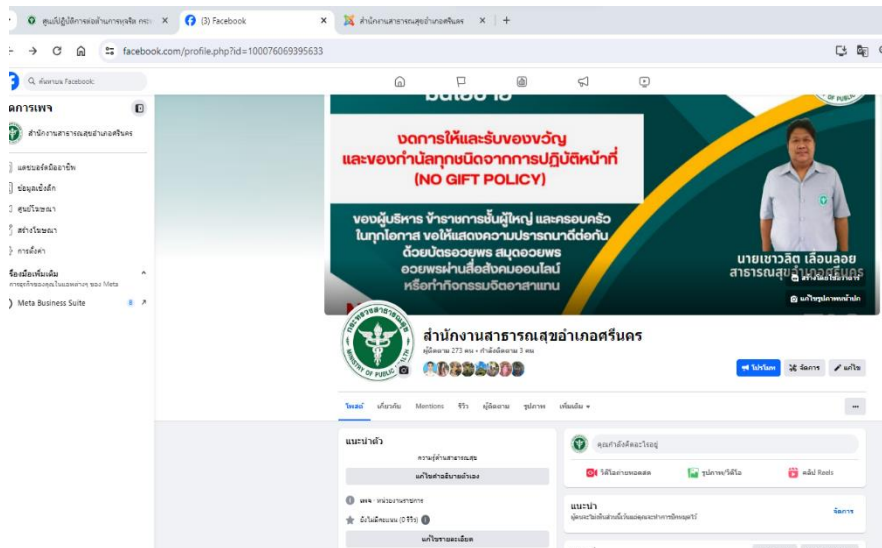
ศูนย์ปฏิบัติการต่อต้านการทุจริต กระ ×
(3) Facebook ×
สำนักงานสาธารณสุขอำเภอศรีนคร ×
+

facebook.com/profile.php?id=100076069395633

ค้นหาบน Facebook

การเพจ
สำนักงานสาธารณสุขอำเภอศรีนคร
แดชบอร์ดมืออาชีพ
ข้อมูลเชิงลึก
ศูนย์โฆษณา
สร้างโฆษณา
การตั้งค่า
เครื่องมือเพิ่มเติม
Meta Business Suite

งดการให้และรับของขวัญ และของกำนัลทุกชนิดจากการปฏิบัติหน้าที่ (NO GIFT POLICY)

ของผู้บริหาร ข้าราชการชั้นผู้ใหญ่ และครอบครัว ในทุกโอกาส ขอให้แสดงความปรารถนาดีต่อกัน ด้วยบัตรอวยพร สมุดอวยพร อวยพรผ่านสื่อสังคมออนไลน์ หรือทำกิจกรรมจิตอาสาแทน

นายเชาวลิต เลื่อนลอย
สาธารณสุขอำเภอศรีนคร

แก้ไขรูปภาพหน้าปก

สำนักงานสาธารณสุขอำเภอศรีนคร
ผู้ติดตาม 273 คน • กำลังติดตาม 3 คน

โปรโมท
จัดการ
แก้ไข

โพสต์ เกี่ยวกับ Mentions รีวิว ผู้ติดตาม รูปภาพ เพิ่มเติม

แนะนำตัว
ความรู้ด้านสาธารณสุข
แก้ไขคำอธิบายตัวเอง
เพจ • หน่วยงานราชการ
ยังไม่มีคะแนน (0 รีวิว)
แก้ไขรายละเอียด

คุณกำลังคิดอะไรอยู่
วิดีโอถ่ายทอดสด
รูปภาพ/วิดีโอ
คลิป Reels

แนะนำ
จัดการ